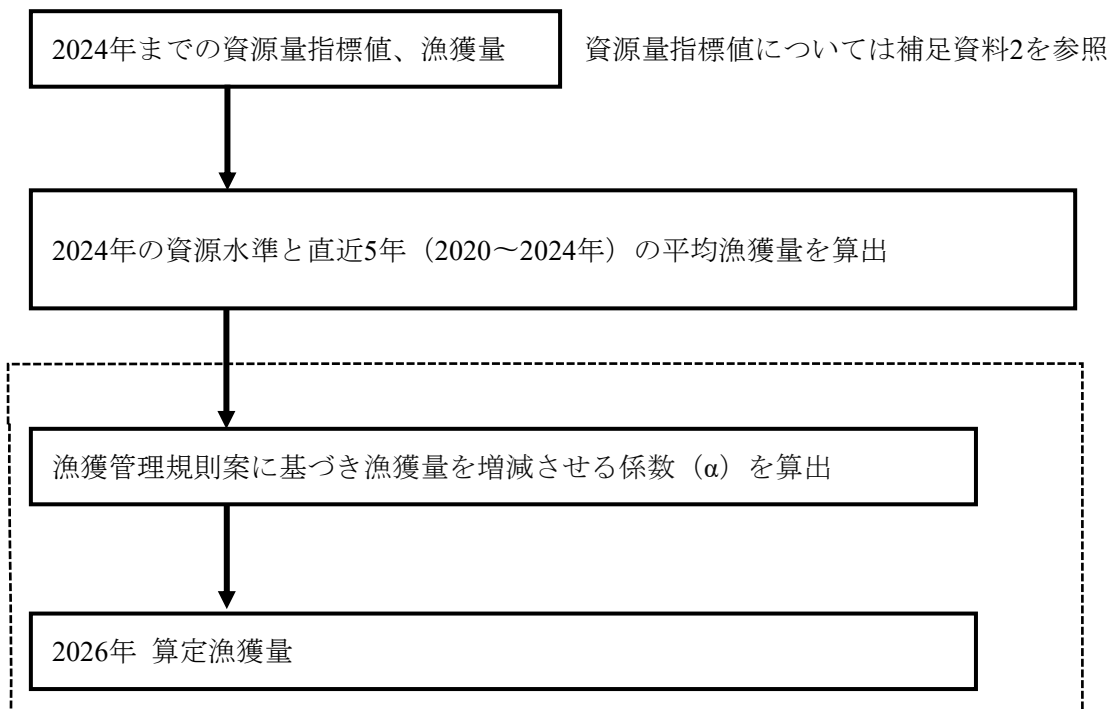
2024年までの資源量指標値、漁獲量

資源量指標値については補足資料2を参照

2024年の資源水準と直近5年（2020～2024年）の平均漁獲量を算出

漁獲管理規則案に基づき漁獲量を増減させる係数（α）を算出

2026年 算定漁獲量